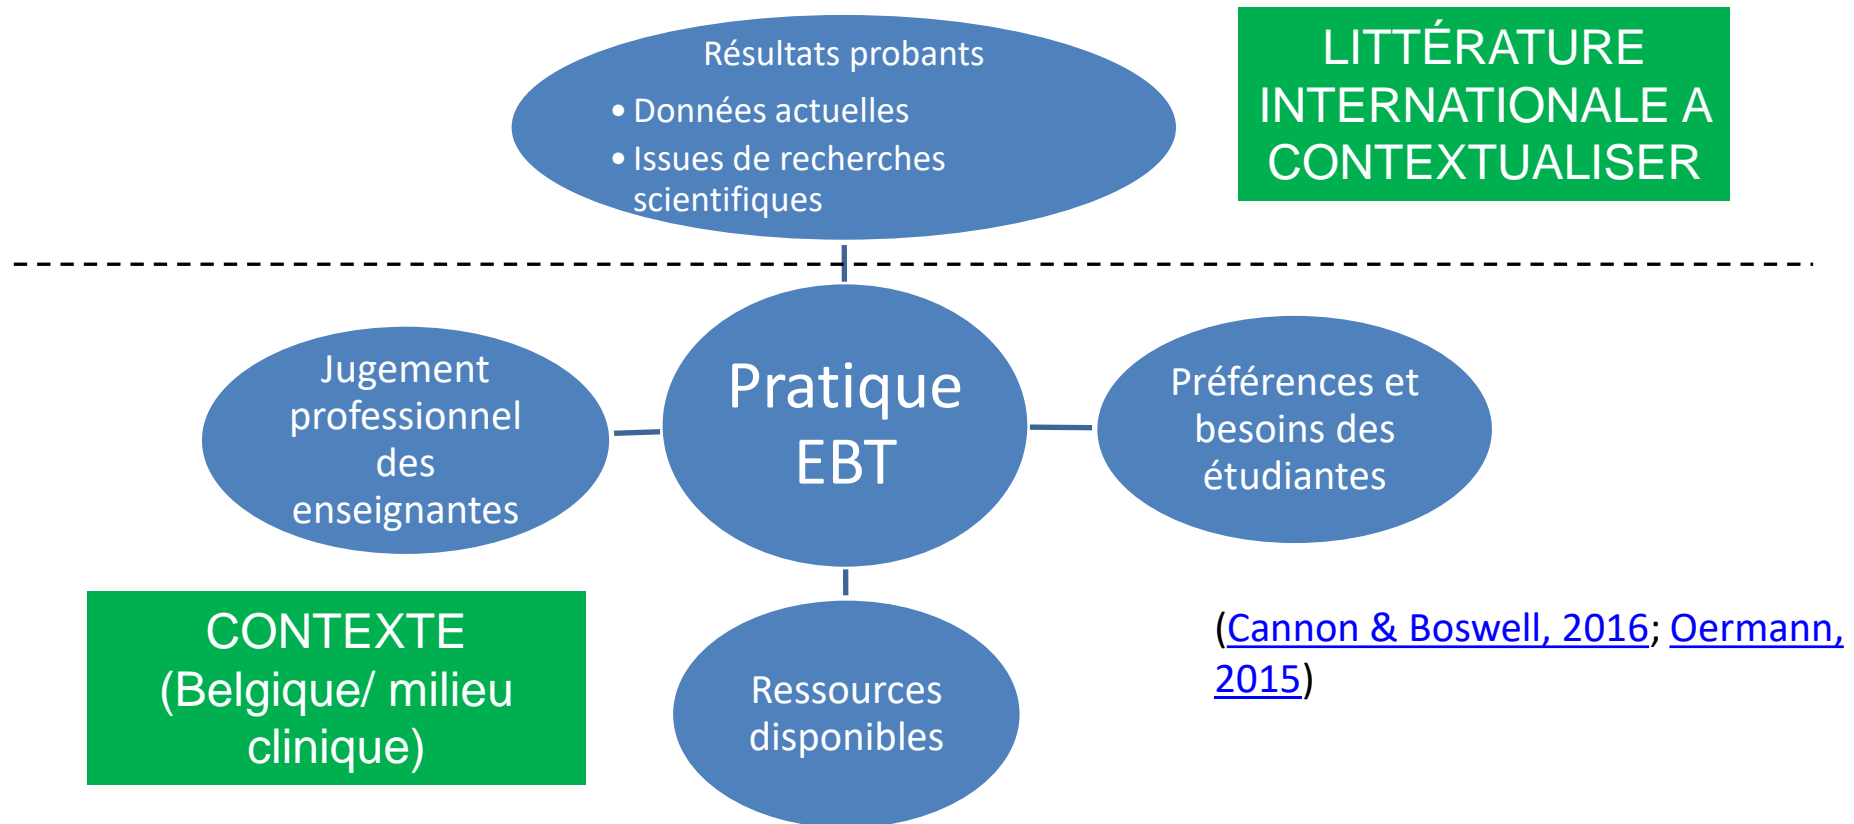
Résultats probants
• Données actuelles
• Issues de recherches scientifiques

LITTÉRATURE INTERNATIONALE A CONTEXTUALISER

Jugement professionnel des enseignantes

Pratique EBT

Préférences et besoins des étudiantes

CONTEXTE (Belgique/ milieu clinique)

Ressources disponibles

(Cannon & Boswell, 2016; Oermann, 2015)